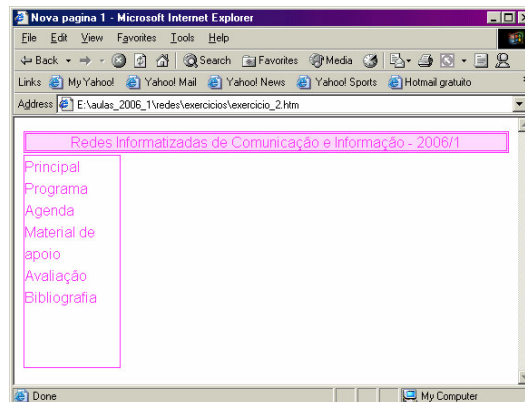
Nova pagina 1 - Microsoft Internet Explorer

File Edit View Favorites Tools Help

Back Search Favorites Media

Links My Yahoo! Yahoo! Mail Yahoo! News Yahoo! Sports Hotmail gratuito

Address E:\aulas_2006_1\redes\exercicios\exercicio_2.htm

Redes Informatizadas de Comunicação e Informação - 2006/1

Principal
Programa
Agenda
Material de apoio
Avaliação
Bibliografia

Done

My Computer